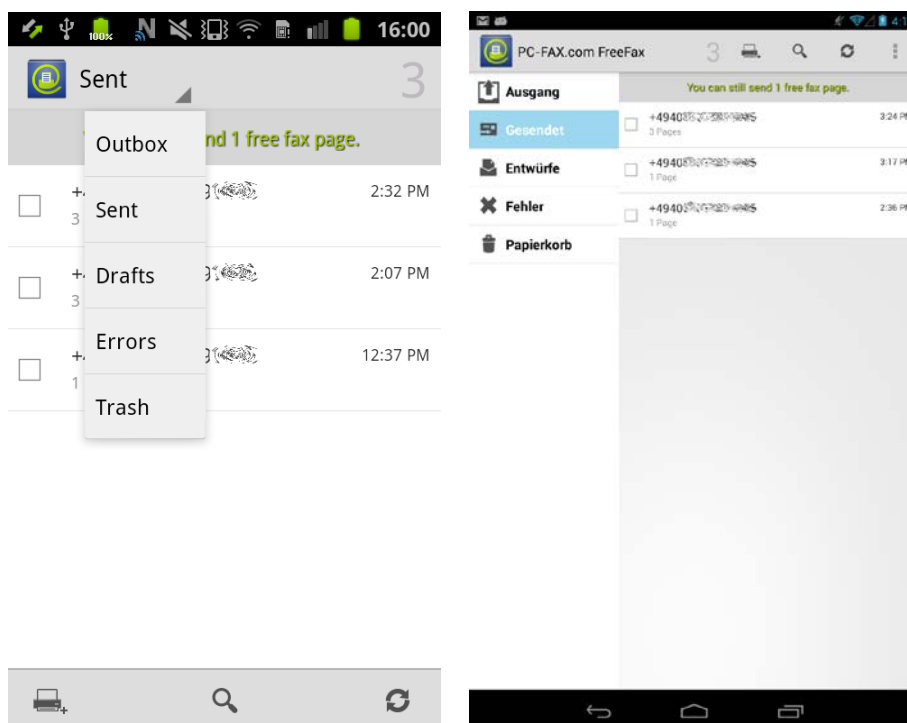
100% 16:00

Sent 3

nd 1 free fax page.

Outbox

Sent

Drafts

Errors

Trash

+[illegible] 2:32 PM
3

+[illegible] 2:07 PM
3

+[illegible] 12:37 PM
1

PC-FAX.com FreeFax 3

Ausgang

Gesendet

Entwürfe

Fehler

Papierkorb

You can still send 1 free fax page.

+4940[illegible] 3:24 PM
3 Pages

+4940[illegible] 3:17 PM
1 Page

+4940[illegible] 2:36 PM
1 Page